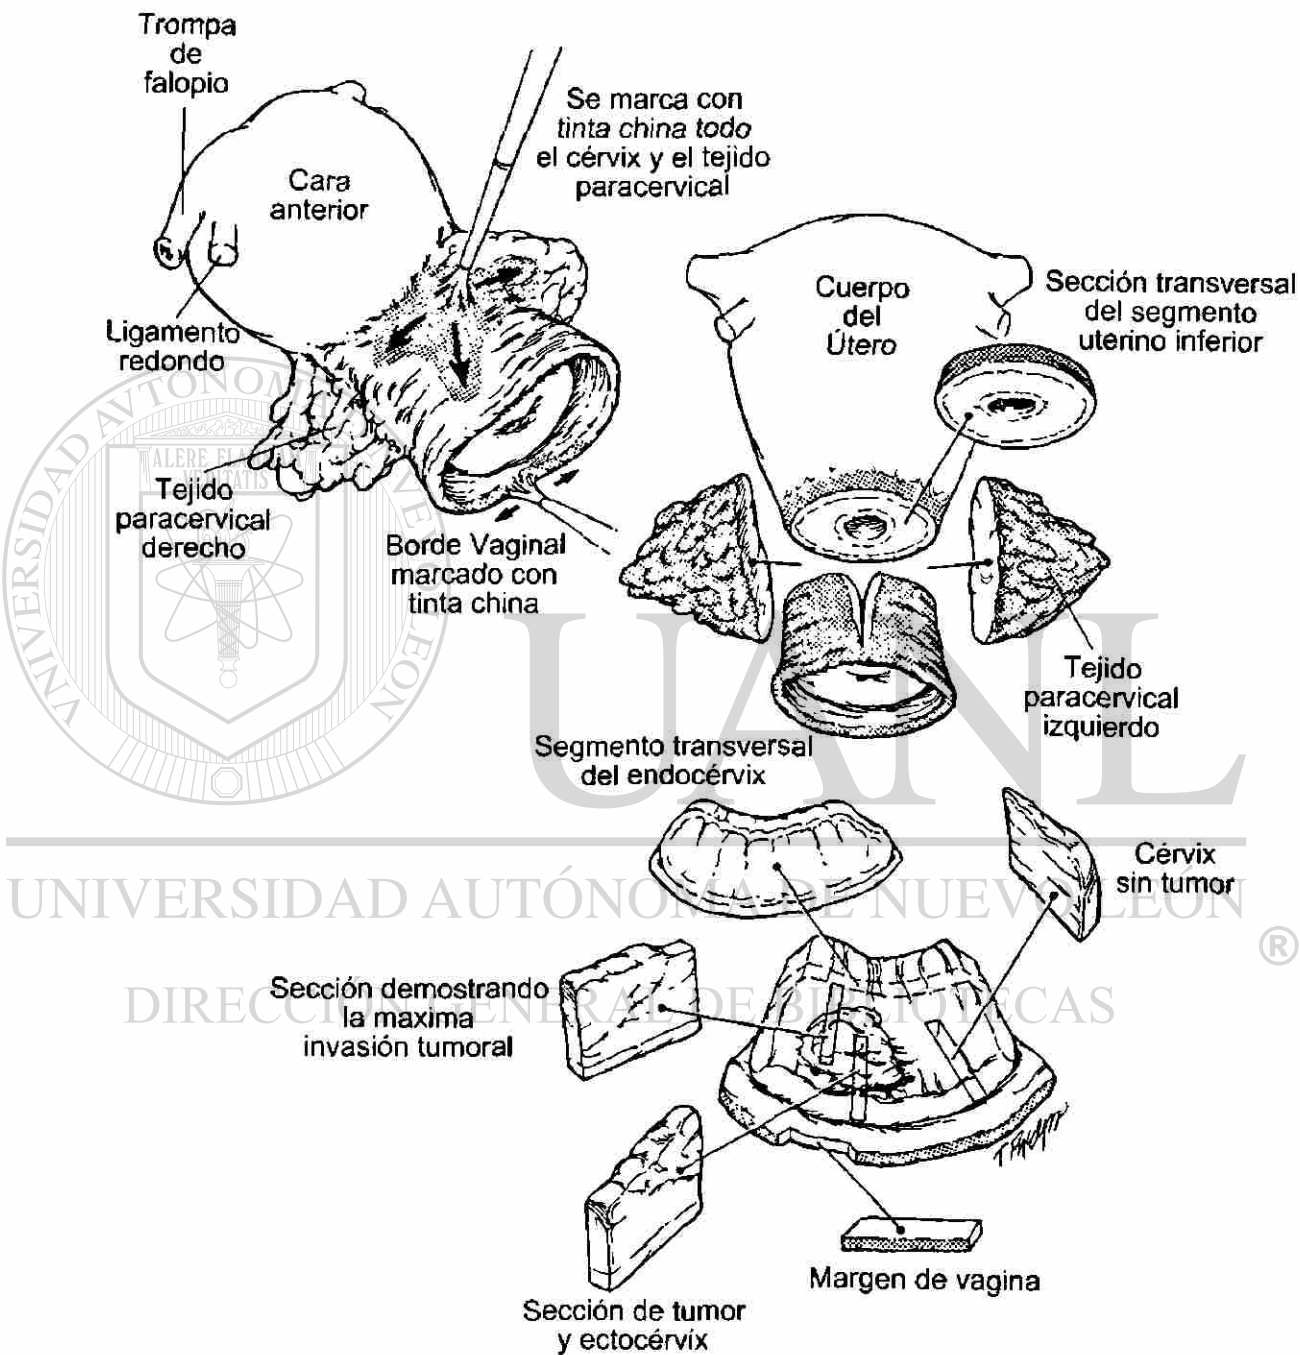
Trompa de falopio

Cara anterior

Se marca con tinta china todo el cérvix y el tejido paracervical

Ligamento redondo

Cuerpo del Útero

Sección transversal del segmento uterino inferior

Tejido paracervical derecho

Borde Vaginal marcado con tinta china

Tejido paracervical izquierdo

Segmento transversal del endocérvix

Cérvix sin tumor

Sección demostrando la maxima invasión tumoral

Margen de vagina

Sección de tumor y ectocérvix

T Fagan

UANL

UNIVERSIDAD AUTÓNOMA DE NUEVO LEÓN
®

DIRECCIÓN GENERAL DE BIBLIOTECAS

UNIVERSIDAD AUTONOMA DE NUEVO LEON

ALERE FLAMMAM VERITATIS